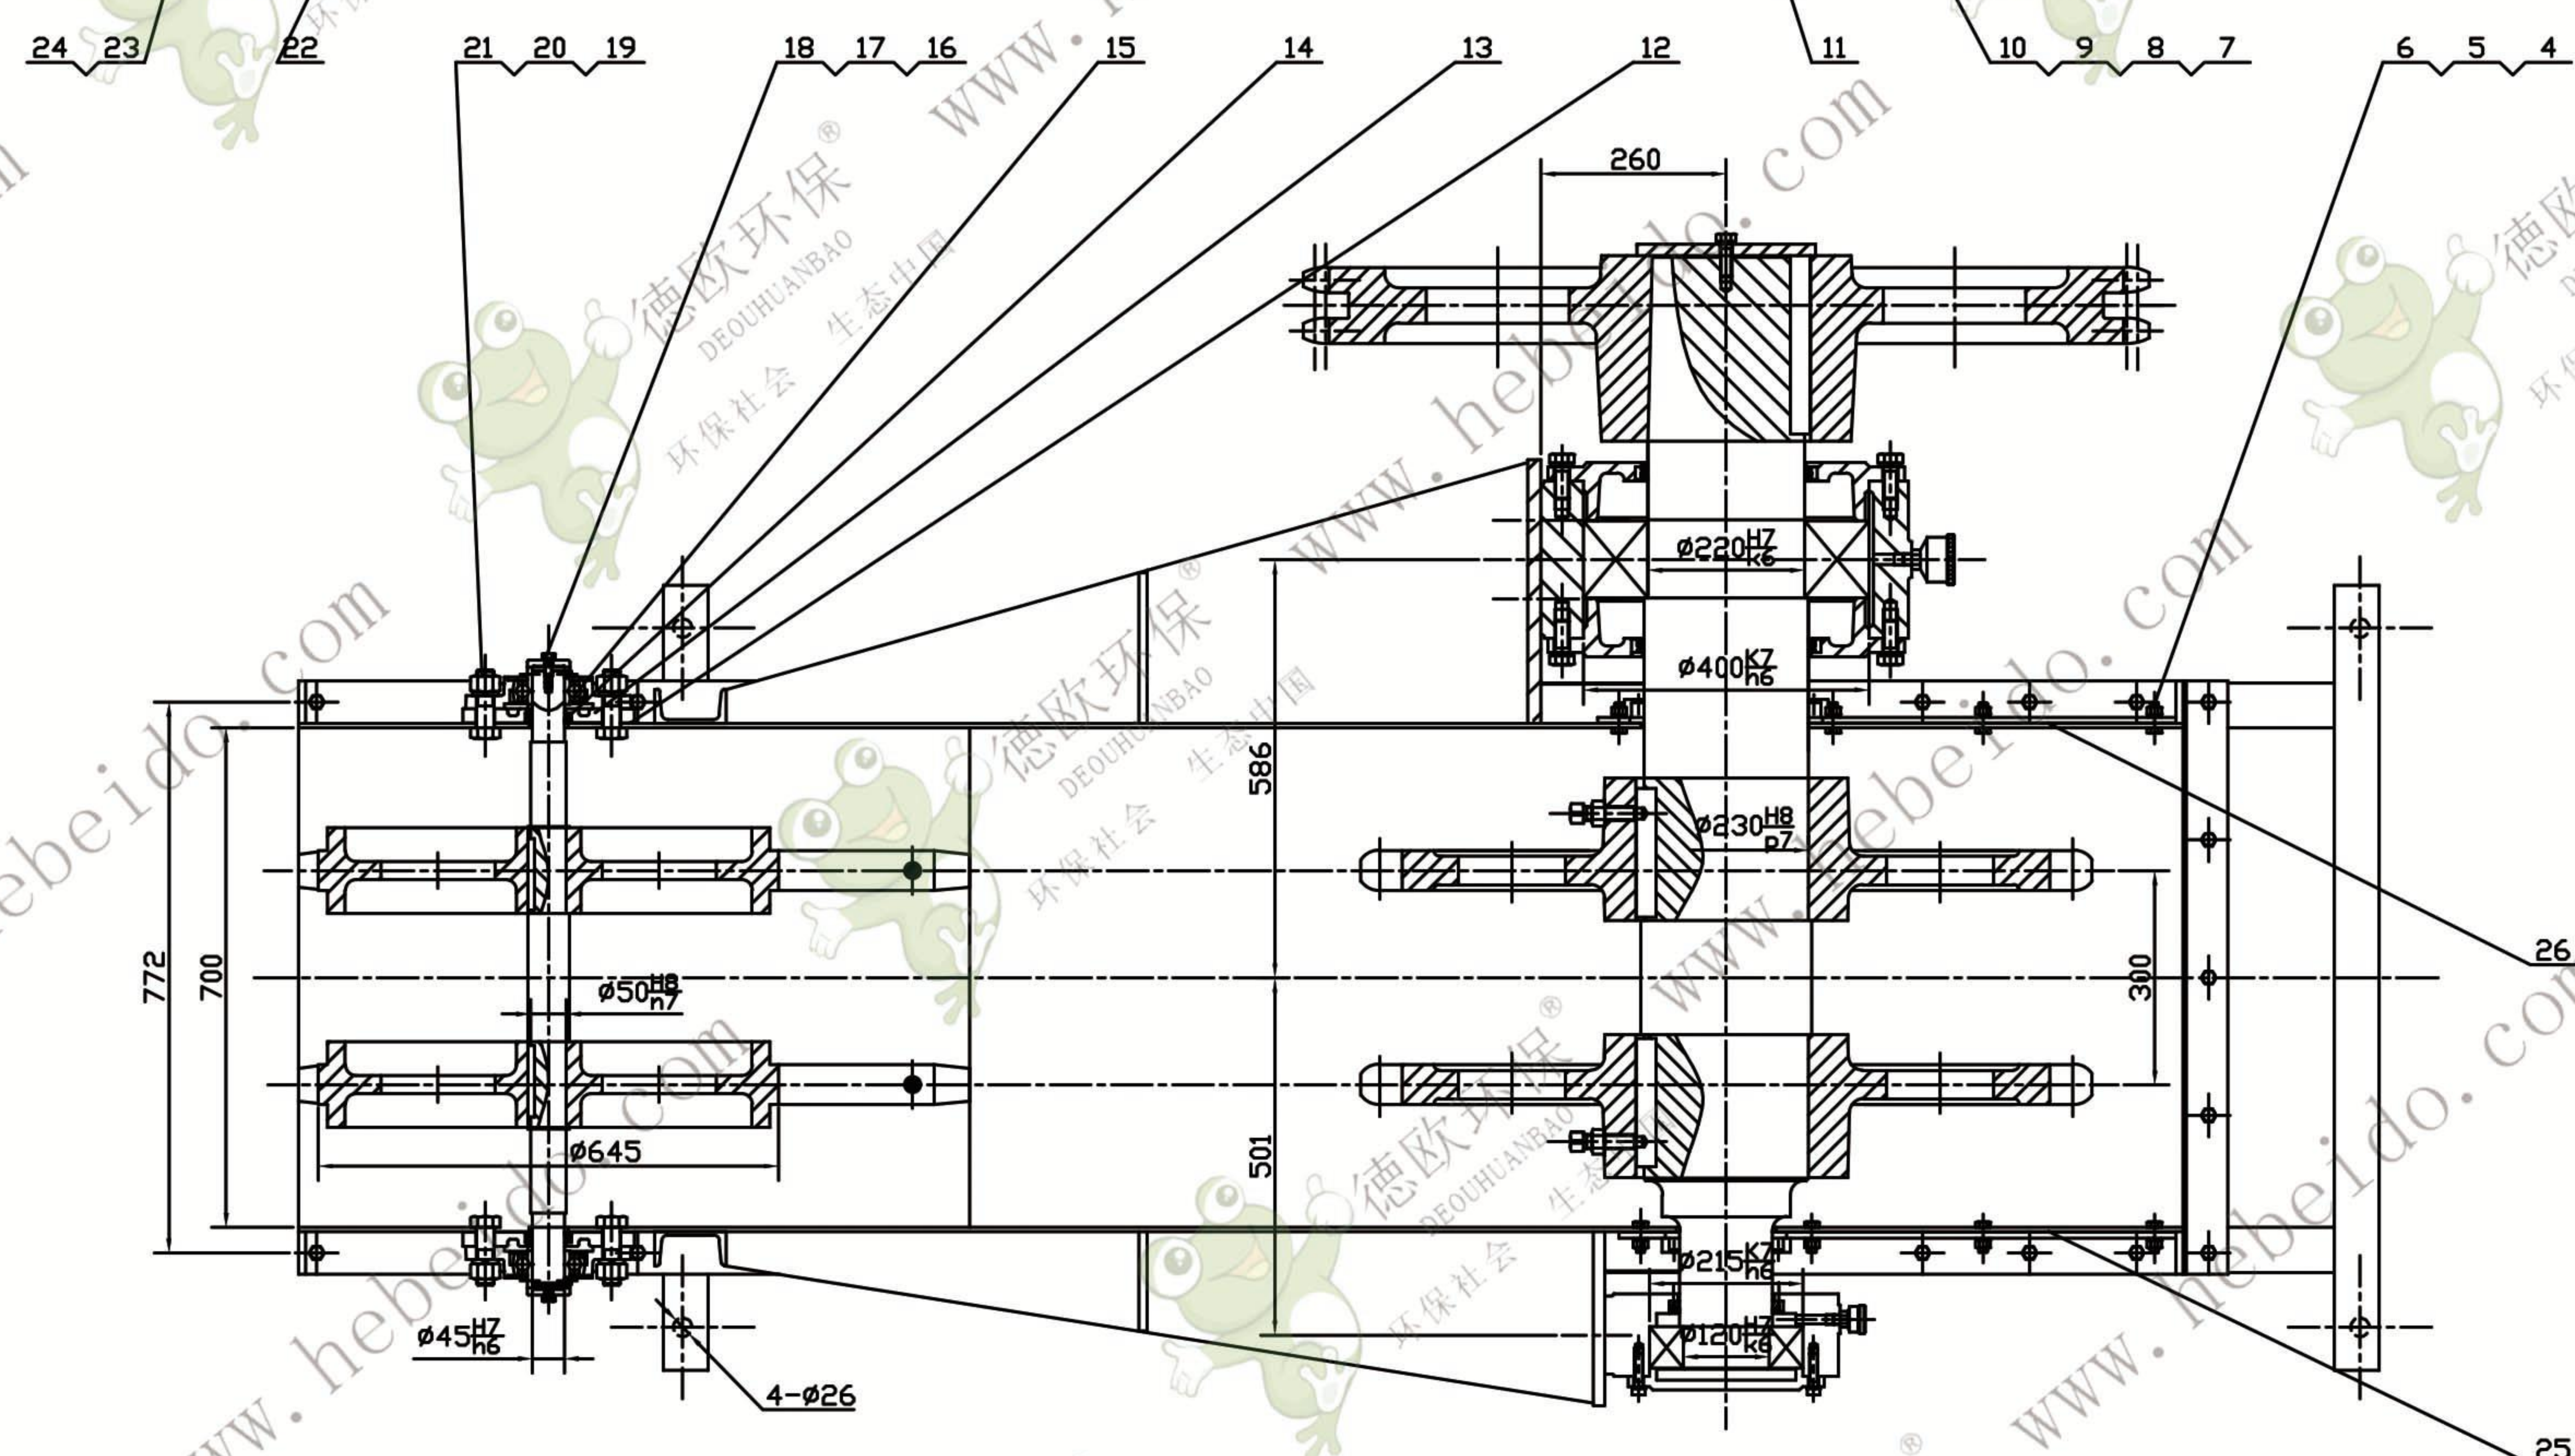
24 23 22 21 20 19 18 17 16 15 14 13 12 11 10 9 8 7 6 5 4

260

$\phi220\frac{H7}{k6}$

$\phi400\frac{K7}{h6}$

586

$\phi230\frac{H8}{p7}$

772

700

$\phi50\frac{H8}{n7}$

300

26

$\phi645$

501

$\phi215\frac{K7}{h6}$

$\phi120\frac{H7}{k6}$

$\phi45\frac{H7}{h6}$

4-$\phi26$

25

德欧环保 DEOUHUANBAO 生态中国 环保社会

www.hebeido.com